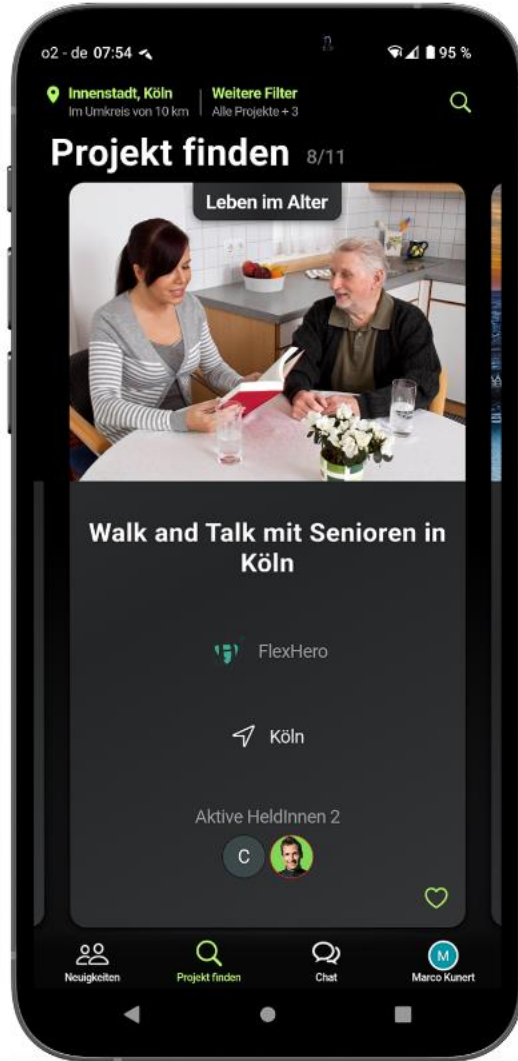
o2 - de 07:54
95 %

Innenstadt, Köln
Im Umkreis von 10 km

Weitere Filter
Alle Projekte + 3

Projekt finden 8/11

Leben im Alter

Walk and Talk mit Senioren in Köln

FlexHero

Köln

Aktive HeldInnen 2

C

Neuigkeiten
Projekt finden
Chat
M
Marco Kunert